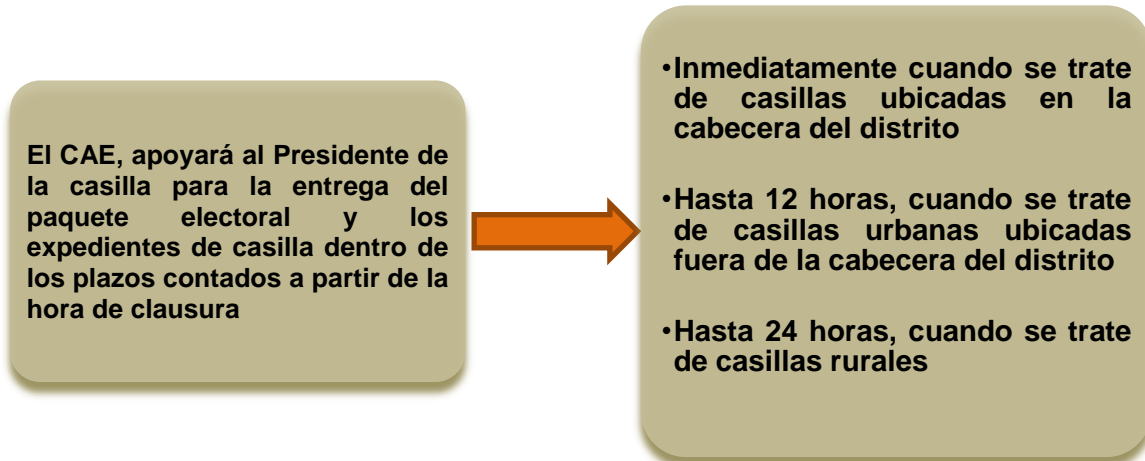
El CAE, apoyará al Presidente de la casilla para la entrega del paquete electoral y los expedientes de casilla dentro de los plazos contados a partir de la hora de clausura

•Inmediatamente cuando se trate de casillas ubicadas en la cabecera del distrito

•Hasta 12 horas, cuando se trate de casillas urbanas ubicadas fuera de la cabecera del distrito

•Hasta 24 horas, cuando se trate de casillas rurales